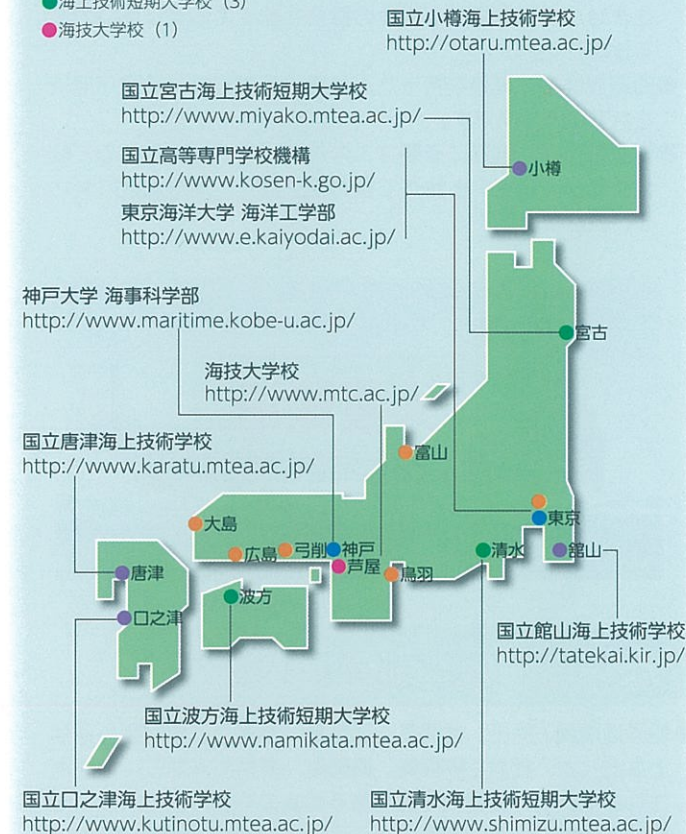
●海上技術短期大学校（3）
●海技大学校（1）

国立小樽海上技術学校
http://otaru.mtea.ac.jp/

国立宮古海上技術短期大学校
http://www.miyako.mtea.ac.jp/

国立高等専門学校機構
http://www.kosen-k.go.jp/

東京海洋大学 海洋工学部
http://www.e.kaiyodai.ac.jp/

神戸大学 海事科学部
http://www.maritime.kobe-u.ac.jp/

海技大学校
http://www.mtc.ac.jp/

国立唐津海上技術学校
http://www.karatu.mtea.ac.jp/

小樽
宮古
富山
東京
大島
広島
弓削
神戸
芦屋
鳥羽
清水
館山
唐津
波方
口之津

国立館山海上技術学校
http://tatekai.kir.jp/

国立波方海上技術短期大学校
http://www.namikata.mtea.ac.jp/

国立口之津海上技術学校
http://www.kutinotu.mtea.ac.jp/

国立清水海上技術短期大学校
http://www.shimizu.mtea.ac.jp/